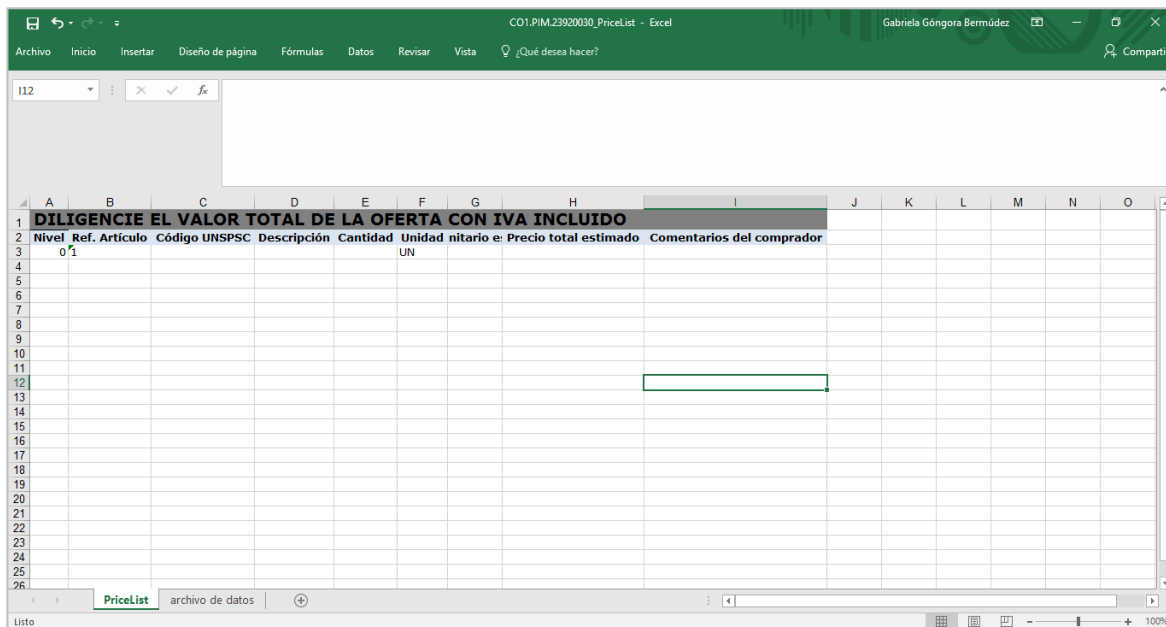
CO1.PIM.23920030_PriceList - Excel
Gabriela Góngora Bermúdez

Archivo Inicio Insertar Diseño de página Fórmulas Datos Revisar Vista ¿Qué desea hacer?
Compartir

I12

| | A | B | C | D | E | F | G | H | I | J | K | L | M | N | O |
|---|---|---|---|---|---|---|---|---|---|---|---|---|---|---|---|
| 1 | DILIGENCIE EL VALOR TOTAL DE LA OFERTA CON IVA INCLUIDO | | | | | | | | | | | | | | |
| 2 | Nivel | Ref. Artículo | Código UNSPSC | Descripción | Cantidad | Unidad | nitario e | Precio total estimado | Comentarios del comprador | | | | | | |
| 3 | 0 | 1 | | | | UN | | | | | | | | | |
| 4 | | | | | | | | | | | | | | | |
| 5 | | | | | | | | | | | | | | | |
| 6 | | | | | | | | | | | | | | | |
| 7 | | | | | | | | | | | | | | | |
| 8 | | | | | | | | | | | | | | | |
| 9 | | | | | | | | | | | | | | | |
| 10 | | | | | | | | | | | | | | | |
| 11 | | | | | | | | | | | | | | | |
| 12 | | | | | | | | | | | | | | | |
| 13 | | | | | | | | | | | | | | | |
| 14 | | | | | | | | | | | | | | | |
| 15 | | | | | | | | | | | | | | | |
| 16 | | | | | | | | | | | | | | | |
| 17 | | | | | | | | | | | | | | | |
| 18 | | | | | | | | | | | | | | | |
| 19 | | | | | | | | | | | | | | | |
| 20 | | | | | | | | | | | | | | | |
| 21 | | | | | | | | | | | | | | | |
| 22 | | | | | | | | | | | | | | | |
| 23 | | | | | | | | | | | | | | | |
| 24 | | | | | | | | | | | | | | | |
| 25 | | | | | | | | | | | | | | | |
| 26 | | | | | | | | | | | | | | | |

PriceList archivo de datos

Listo
100%